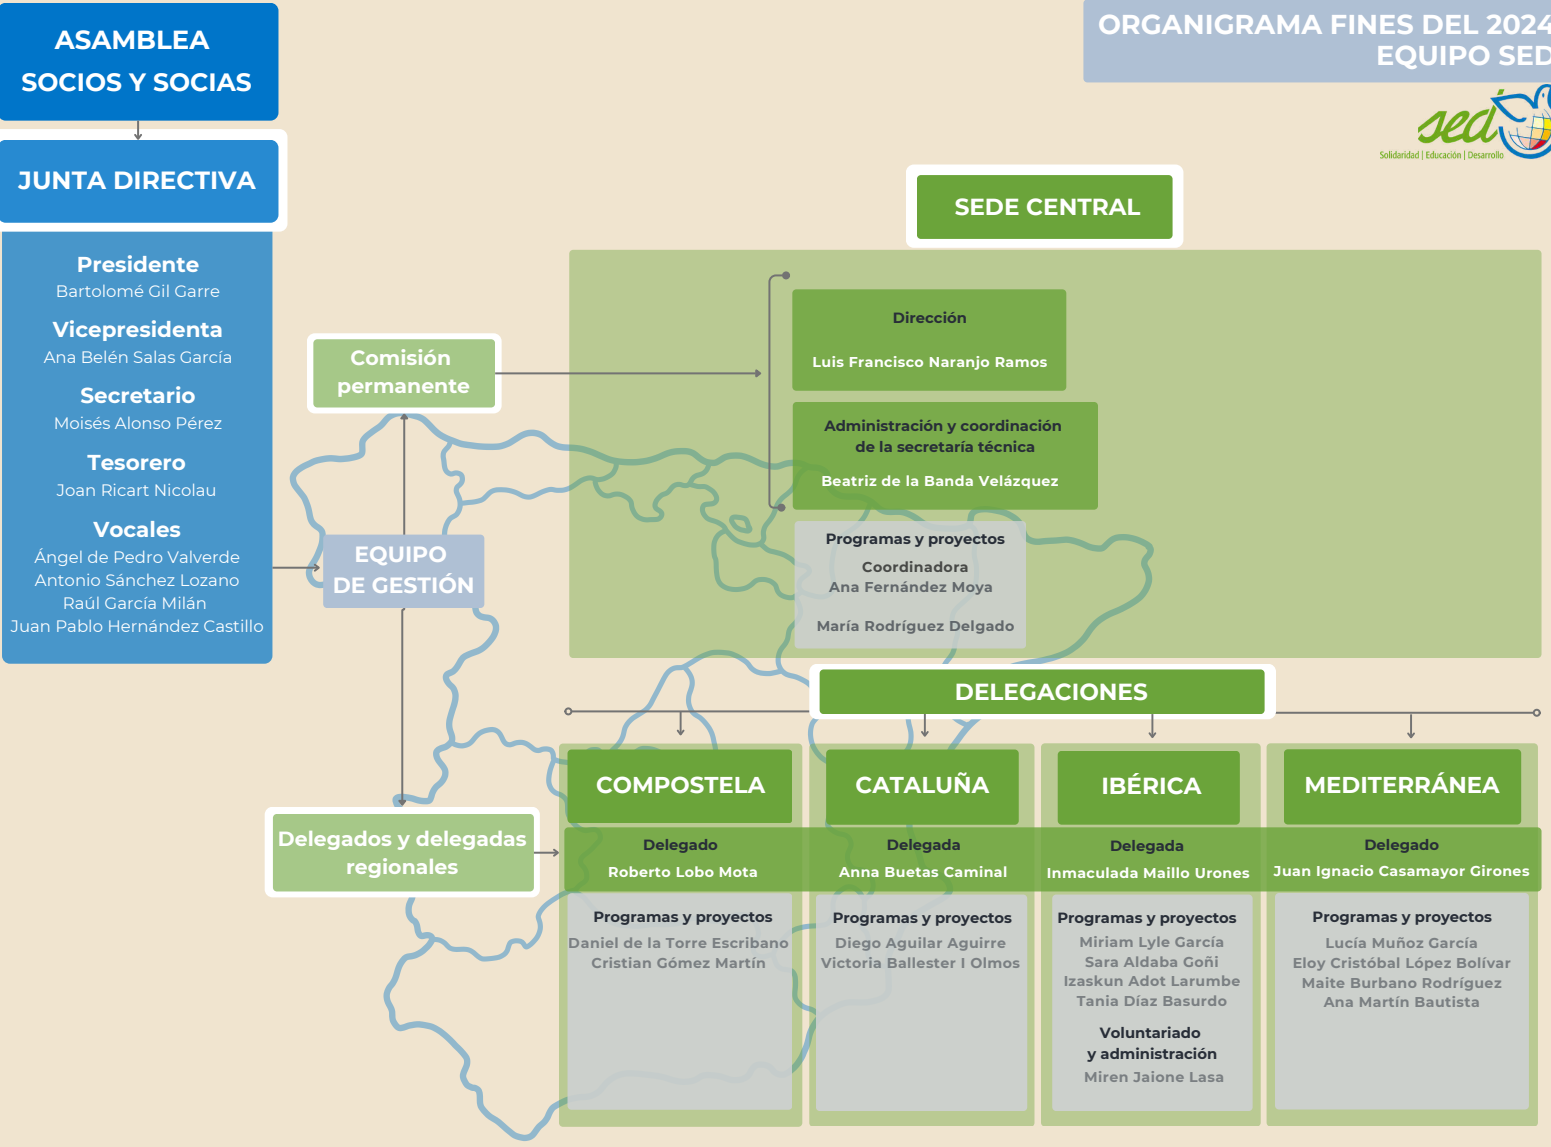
ASAMBLEA SOCIOS Y SOCIAS

JUNTA DIRECTIVA

Presidente
Bartolomé Gil Garre

Vicepresidenta
Ana Belén Salas García

Secretario
Moisés Alonso Pérez

Tesorero
Joan Ricart Nicolau

Vocales
Ángel de Pedro Valverde
Antonio Sánchez Lozano
Raúl García Milán
Juan Pablo Hernández Castillo

ORGANIGRAMA FINES DEL 2024
EQUIPO SED

sed
Solidaridad | Educación | Desarrollo

SEDE CENTRAL

Comisión permanente

Dirección
Luis Francisco Naranjo Ramos

Administración y coordinación de la secretaría técnica
Beatriz de la Banda Velázquez

Programas y proyectos
Coordinadora
Ana Fernández Moya
María Rodríguez Delgado

EQUIPO DE GESTIÓN

DELEGACIONES

Delegados y delegadas regionales

COMPOSTELA
Delegado
Roberto Lobo Mota
Programas y proyectos
Daniel de la Torre Escribano
Cristian Gómez Martín

CATALUÑA
Delegada
Anna Buetas Caminal
Programas y proyectos
Diego Aguilar Aguirre
Victoria Ballester I Olmos

IBÉRICA
Delegada
Inmaculada Maillo Urones
Programas y proyectos
Miriam Lyle García
Sara Aldaba Goñi
Izaskun Adot Larumbe
Tania Díaz Basurdo
Voluntariado y administración
Miren Jaione Lasa

MEDITERRÁNEA
Delegado
Juan Ignacio Casamayor Girones
Programas y proyectos
Lucía Muñoz García
Eloy Cristóbal López Bolívar
Maite Burbano Rodríguez
Ana Martín Bautista